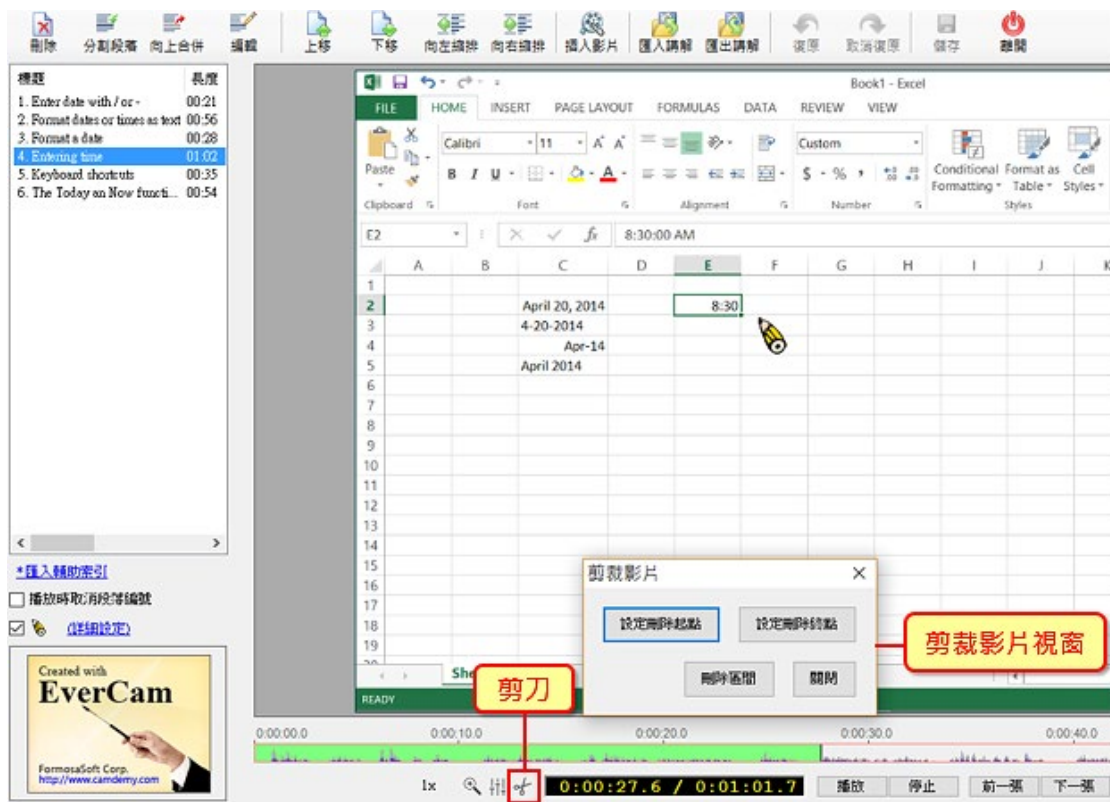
刪除 分割段落 向上合併 編輯 上移 下移 向左縮排 向右縮排 插入影片 匯入講解 匯出講解 復原 取消復原 儲存 離開

| 標題 | 長度 |
|---|---|
| 1. Enter date with / or - | 00:21 |
| 2. Format dates or times as text | 00:56 |
| 3. Format a date | 00:28 |
| 4. Entering time | 01:02 |
| 5. Keyboard shortcuts | 00:35 |
| 6. The Today an Now functi... | 00:54 |

*匯入輔助索引
播放時取消段落編號
(詳細設定)

Created with
EverCam
FormosaSoft Corp.
http://www.camdemy.com

Book1 - Excel
FILE HOME INSERT PAGE LAYOUT FORMULAS DATA REVIEW VIEW
Paste Calibri 11 B I U Custom $ - % Conditional Formatting Format as Table Cell Styles
Clipboard Font Alignment Number Styles
E2 $f_x$ 8:30:00 AM

| | A | B | C | D | E | F | G | H | I | J | K |
|---|---|---|---|---|---|---|---|---|---|---|---|
| 1 | | | | | | | | | | | |
| 2 | | | April 20, 2014 | | 8:30 | | | | | | |
| 3 | | | 4-20-2014 | | | | | | | | |
| 4 | | | Apr-14 | | | | | | | | |
| 5 | | | April 2014 | | | | | | | | |

6 7 8 9 10 11 12 13 14 15 16 17 18 19 20
She
READY

剪裁影片
設定剛剛起點 設定剛剛終點
刪除區間 關閉

剪裁影片視窗
剪刀

0:00:00.0 0:00:10.0 0:00:20.0 0:00:30.0 0:00:40.0
1x 0:00:27.6 / 0:01:01.7 播放 停止 前一張 下一張